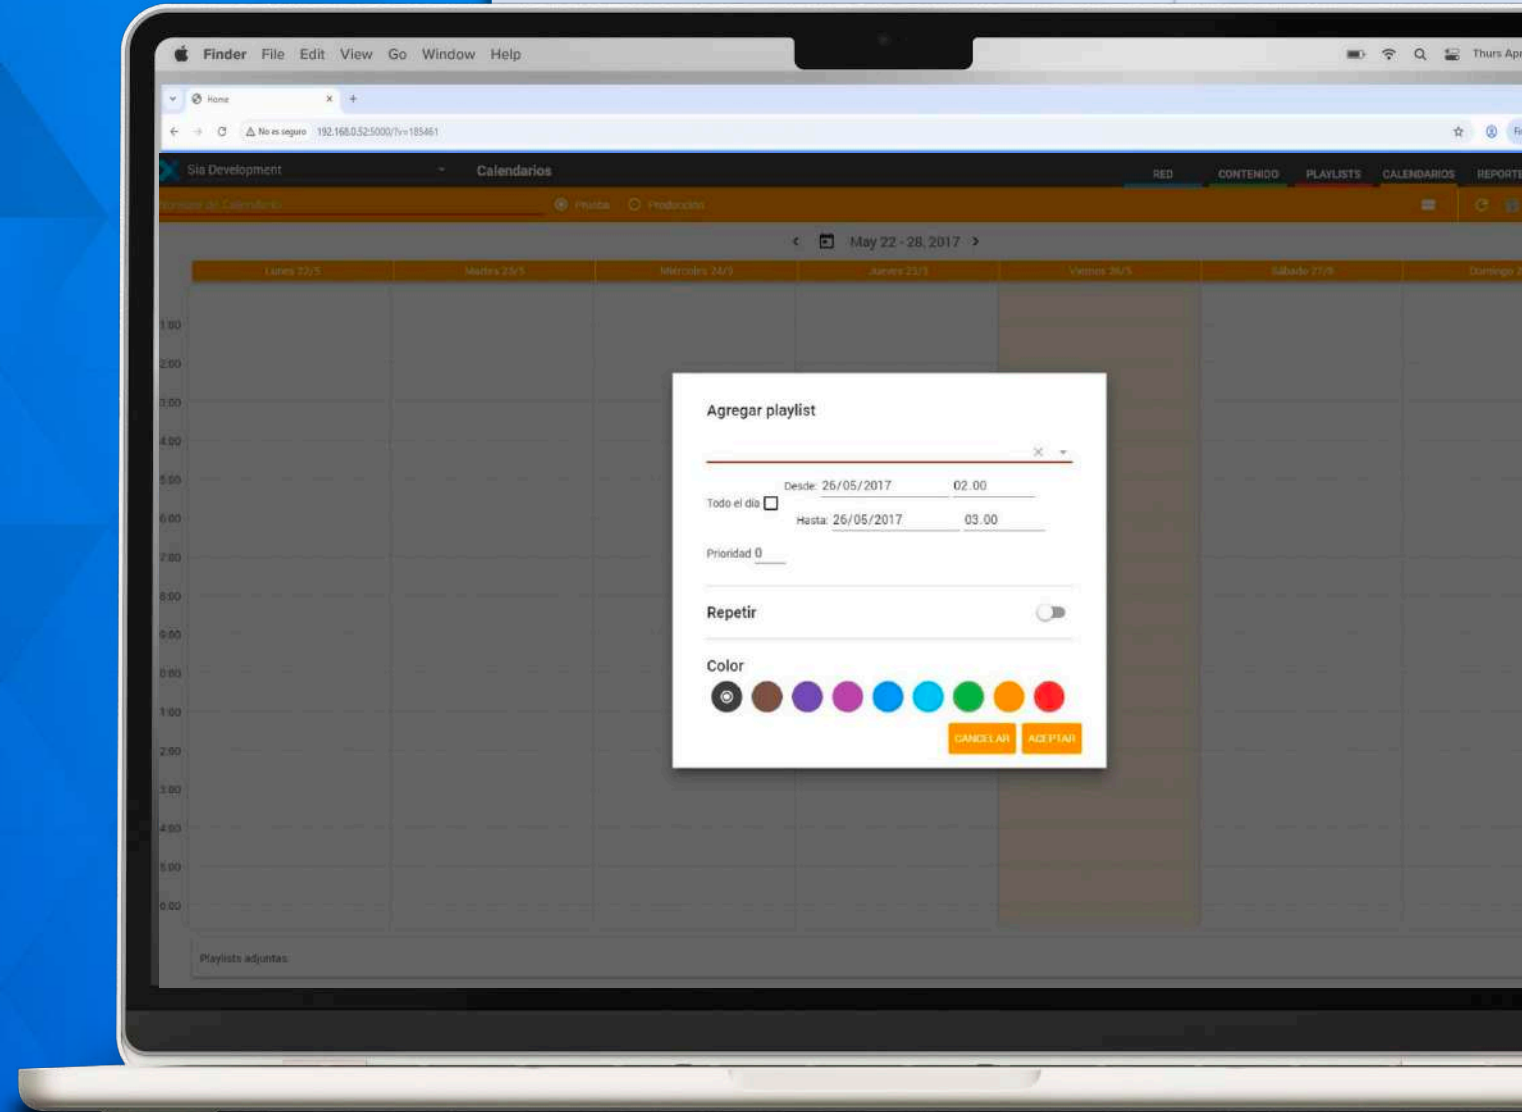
Finder File Edit View Go Window Help

Thurs Apr

Home

No es seguro 192.168.0.52:5000/?v=185461

Sia Development

Calendarios

RED CONTENIDO PLAYLISTS CALENDARIOS REPORT

Nombre de Calendario

Prueba Producción

May 22 - 28, 2017

Lunes 22/5 | Martes 23/5 | Miércoles 24/5 | Jueves 25/5 | Viernes 26/5 | Sábado 27/5 | Domingo

1:00
2:00
3:00
4:00
5:00
6:00
7:00
8:00
9:00
0:00
1:00
2:00
3:00
4:00
5:00
0:00

Agregar playlist

Desde: 26/05/2017 02.00

Todo el día

Hasta: 26/05/2017 03.00

Prioridad 0

Repetir

Color

CANCELAR ACEPTAR

Playlists adjuntas: